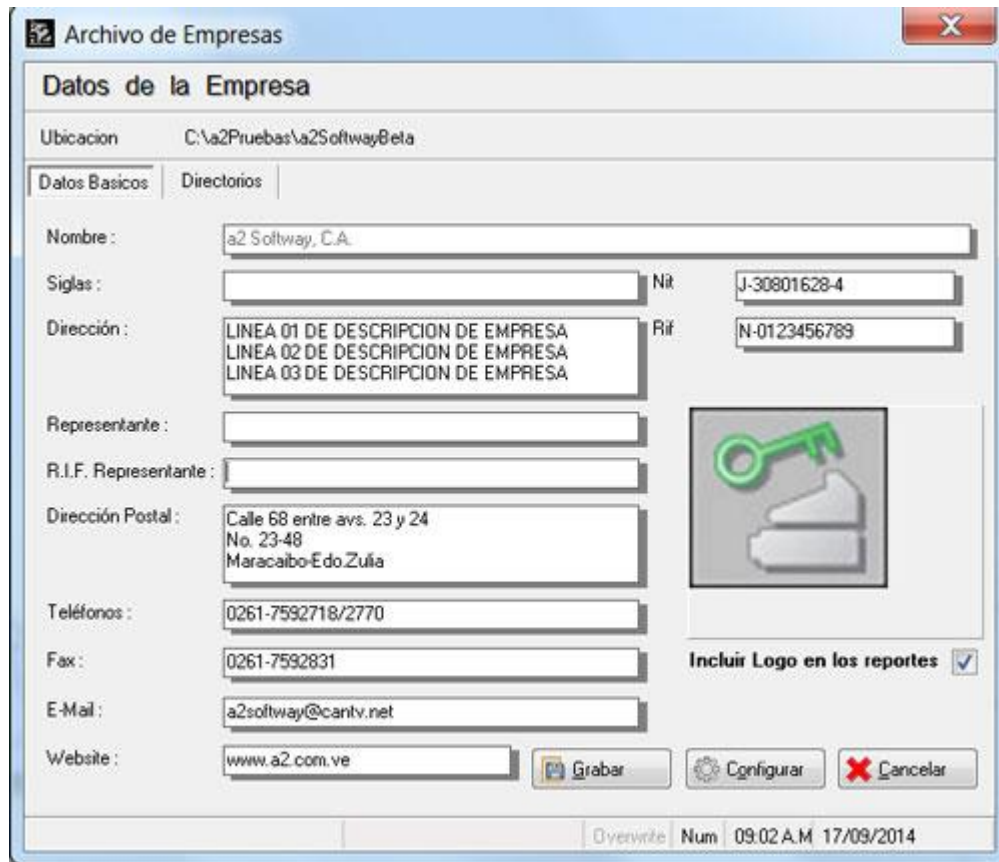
Archivo de Empresas

Datos de la Empresa

Ubicacion C:\a2Pruebas\a2SoftwayBeta

Datos Basicos Directorios

Nombre : a2 Softway, C.A.

Siglas :

Nit J-30801628-4

Dirección : LINEA 01 DE DESCRIPCION DE EMPRESA
LINEA 02 DE DESCRIPCION DE EMPRESA
LINEA 03 DE DESCRIPCION DE EMPRESA

Rif N-0123456789

Representante :

R.I.F. Representante :

Dirección Postal : Calle 68 entre avs. 23 y 24
No. 23-48
Maracaibo-Edo.Zulia

Teléfonos : 0261-7592718/2770

Fax : 0261-7592831

Incluir Logo en los reportes

E-Mail : a2softway@cantv.net

Website : www.a2.com.ve

Grabar Configurar Cancelar

Overwrite Num 09:02 A.M 17/09/2014